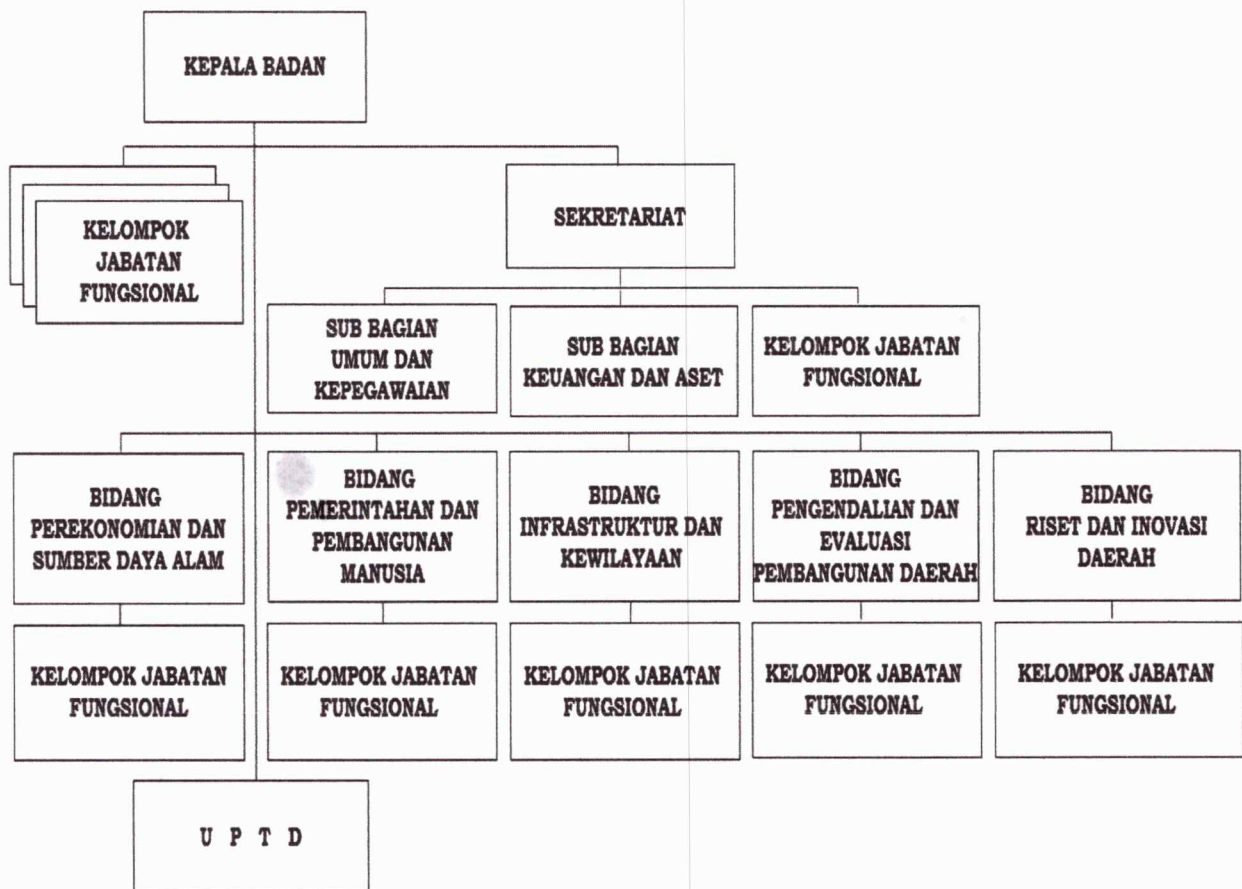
KEPALA BADAN

KELOMPOK JABATAN FUNGSIONAL

SEKRETARIAT

SUB BAGIAN UMUM DAN KEPEGAWAIAN

SUB BAGIAN KEUANGAN DAN ASET

KELOMPOK JABATAN FUNGSIONAL

BIDANG PEREKONOMIAN DAN SUMBER DAYA ALAM

BIDANG PEMERINTAHAN DAN PEMBANGUNAN MANUSIA

BIDANG INFRASTRUKTUR DAN KEWILAYAAN

BIDANG PENGENDALIAN DAN EVALUASI PEMBANGUNAN DAERAH

BIDANG RISET DAN INOVASI DAERAH

KELOMPOK JABATAN FUNGSIONAL

KELOMPOK JABATAN FUNGSIONAL

KELOMPOK JABATAN FUNGSIONAL

KELOMPOK JABATAN FUNGSIONAL

KELOMPOK JABATAN FUNGSIONAL

U P T D